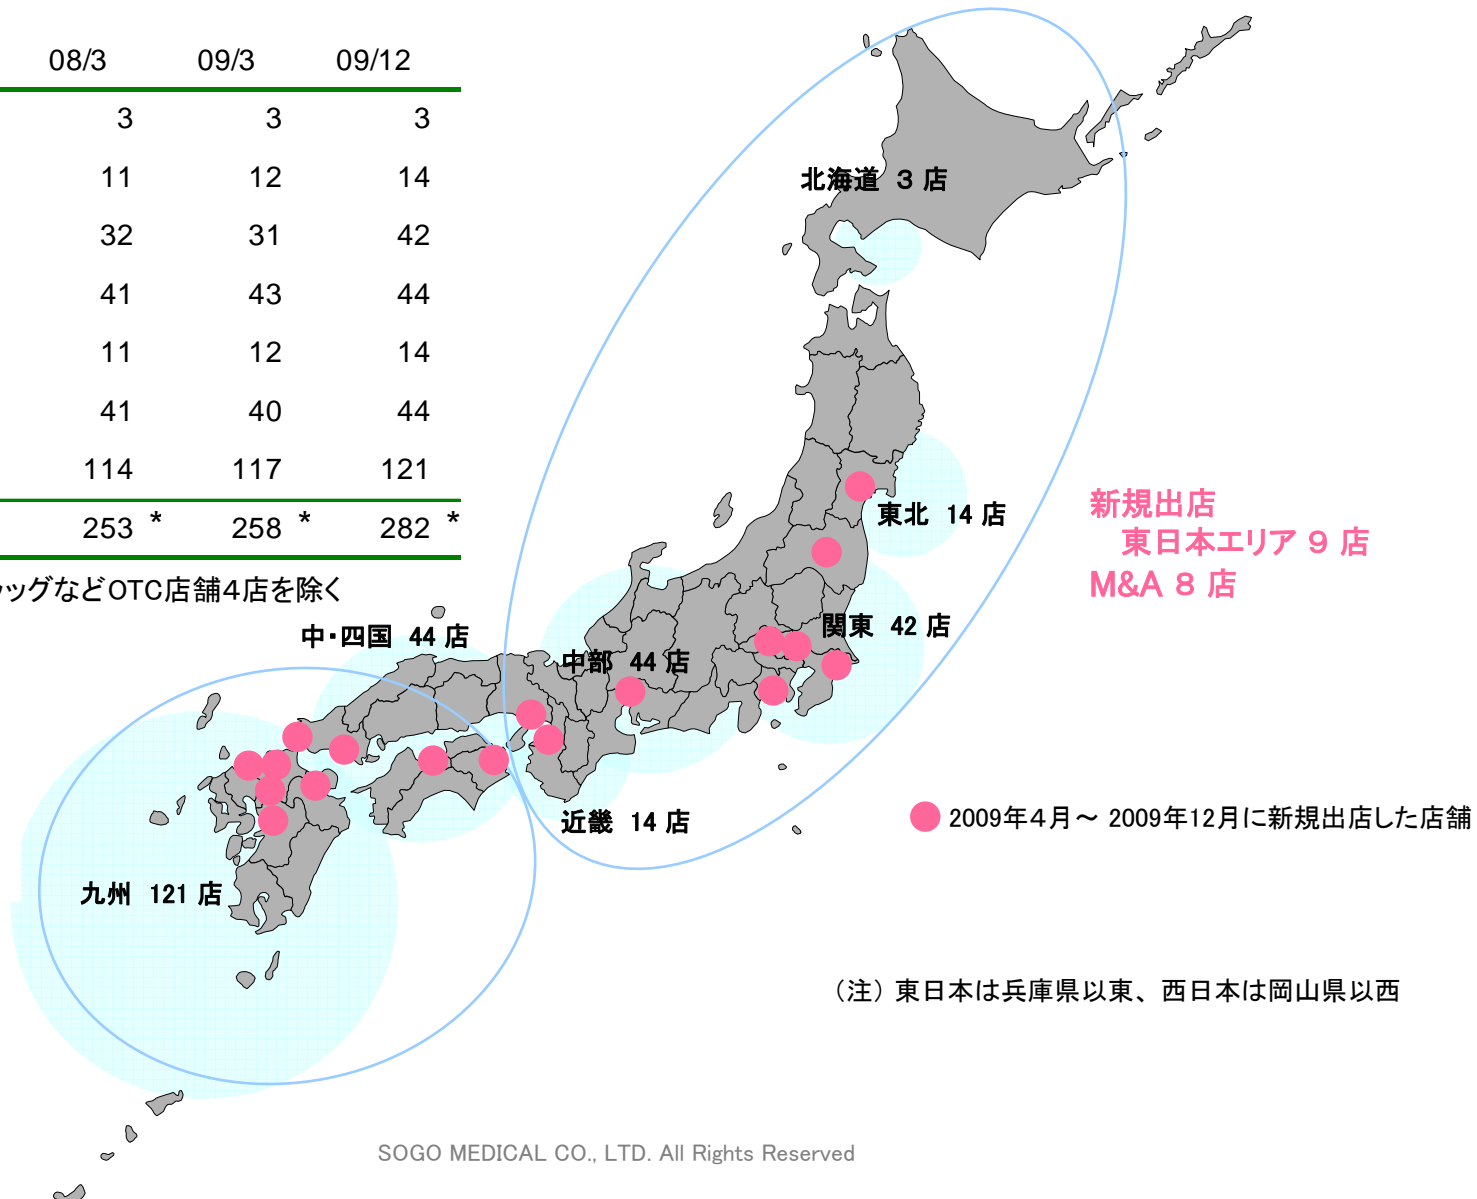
| 08/3 | 09/3 | 09/12 |
|---|---|---|
| 3 | 3 | 3 |
| 11 | 12 | 14 |
| 32 | 31 | 42 |
| 41 | 43 | 44 |
| 11 | 12 | 14 |
| 41 | 40 | 44 |
| 114 | 117 | 121 |
| 253 * | 258 * | 282 * |

ッグなどOTC店舗4店を除く

北海道 3 店

東北 14 店

関東 42 店

中部 44 店

近畿 14 店

中・四国 44 店

九州 121 店

新規出店
東日本エリア 9 店
M&A 8 店

2009年4月～ 2009年12月に新規出店した店舗

（注）東日本は兵庫県以東、西日本は岡山県以西

SOGO MEDICAL CO., LTD. All Rights Reserved